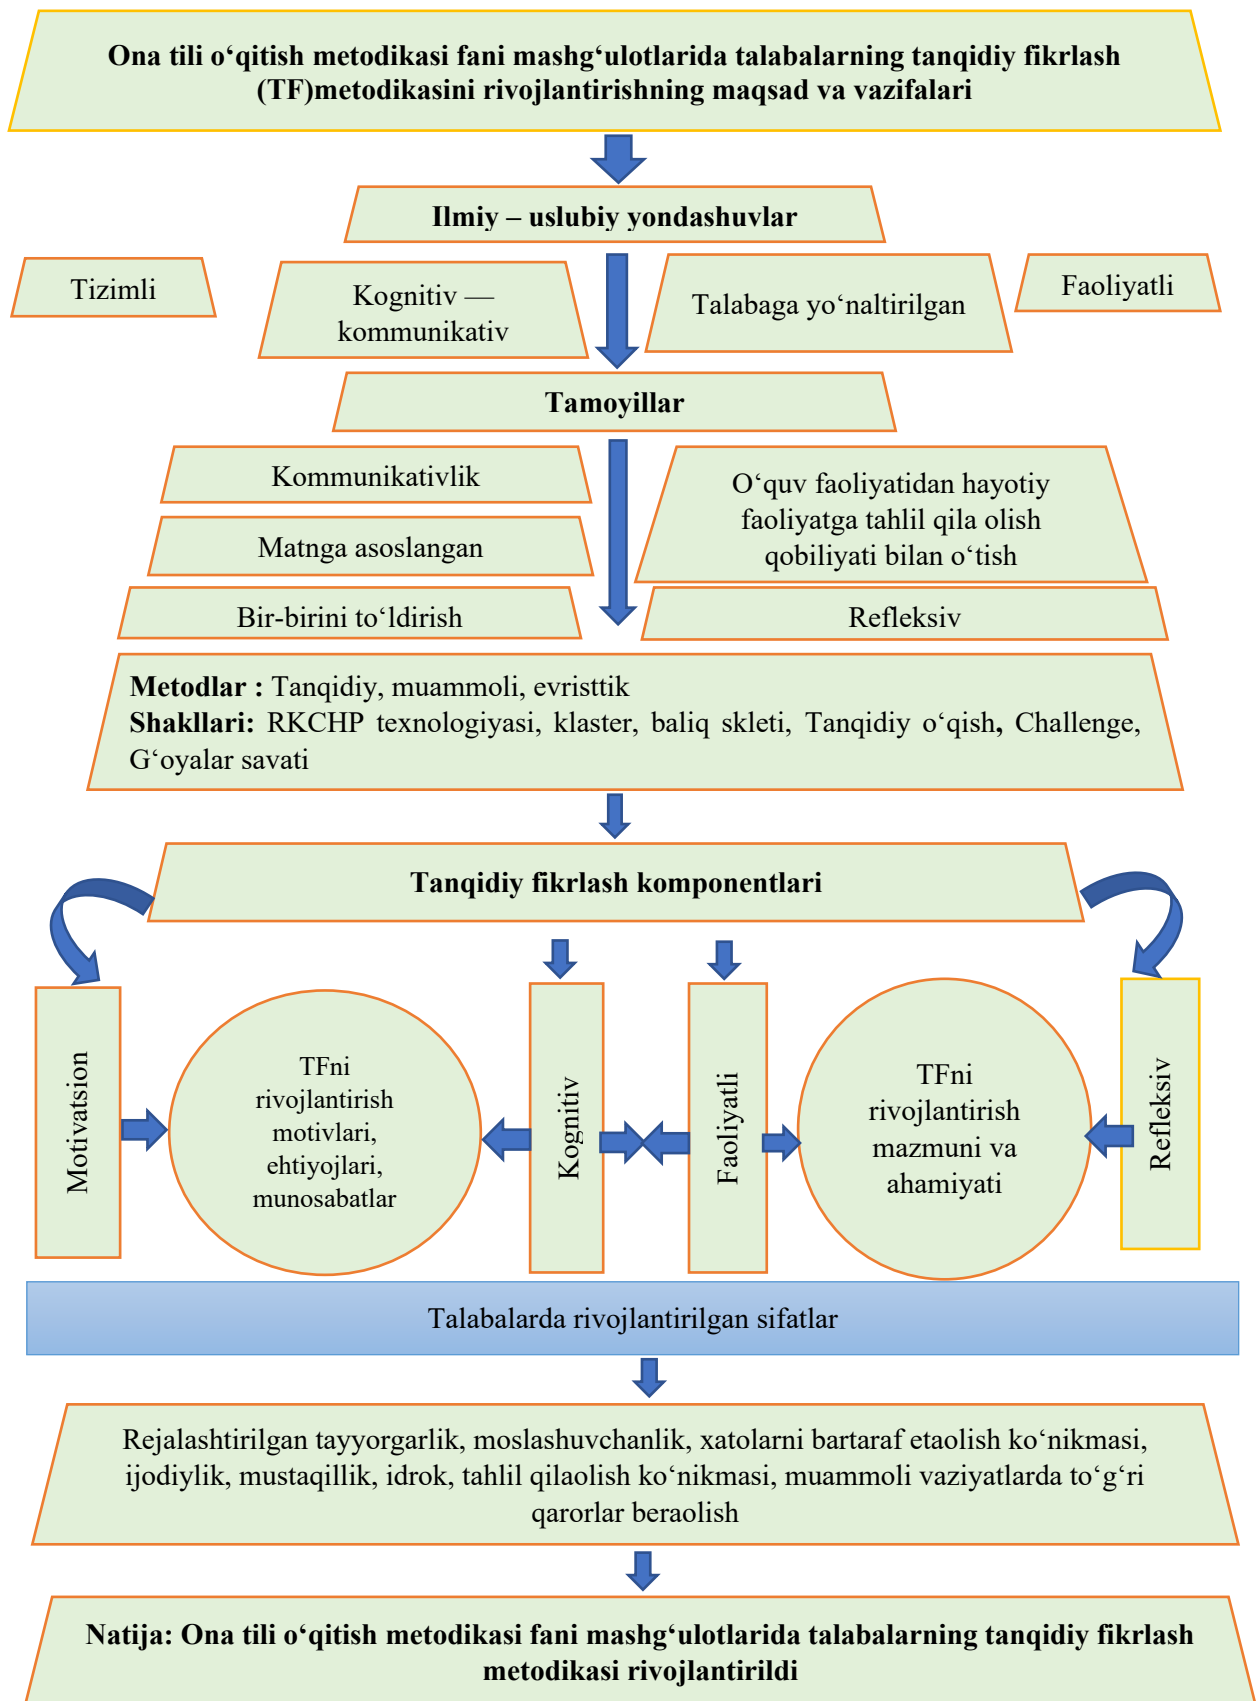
Ona tili o‘qitish metodikasi fani mashg‘ulotlarida talabalarning tanqidiy fikrlash (TF)metodikasini rivojlantirishning maqsad va vazifalari

Ilmiy – uslubiy yondashuvlar

Tizimli

Kognitiv — kommunikativ

Talabaga yo‘naltirilgan

Faoliyatli

Tamoyillar

Kommunikativlik

Matnga asoslangan

Bir-birini to‘ldirish

O‘quv faoliyatidan hayotiy faoliyatga tahlil qila olish qobiliyati bilan o‘tish

Refleksiv

**Metodlar :** Tanqidiy, muammoli, evristtik
**Shakllari:** RKCHP texnologiyasi, klaster, baliq skleti, Tanqidiy o‘qish, Challenge, G‘oyalar savati

Tanqidiy fikrlash komponentlari

Motivatsion

TFni rivojlantirish motivlari, ehtiyojlari, munosabatlar

Kognitiv

Faoliyatli

TFni rivojlantirish mazmuni va ahamiyati

Refleksiv

Talabalarda rivojlantirilgan sifatlar

Rejalashtirilgan tayyorgarlik, moslashuvchanlik, xatolarni bartaraf etaolish ko‘nikmasi, ijodiylik, mustaqillik, idrok, tahlil qilaolish ko‘nikmasi, muammoli vaziyatlarda to‘g‘ri qarorlar beraolish

Natija: Ona tili o‘qitish metodikasi fani mashg‘ulotlarida talabalarning tanqidiy fikrlash metodikasi rivojlantirildi